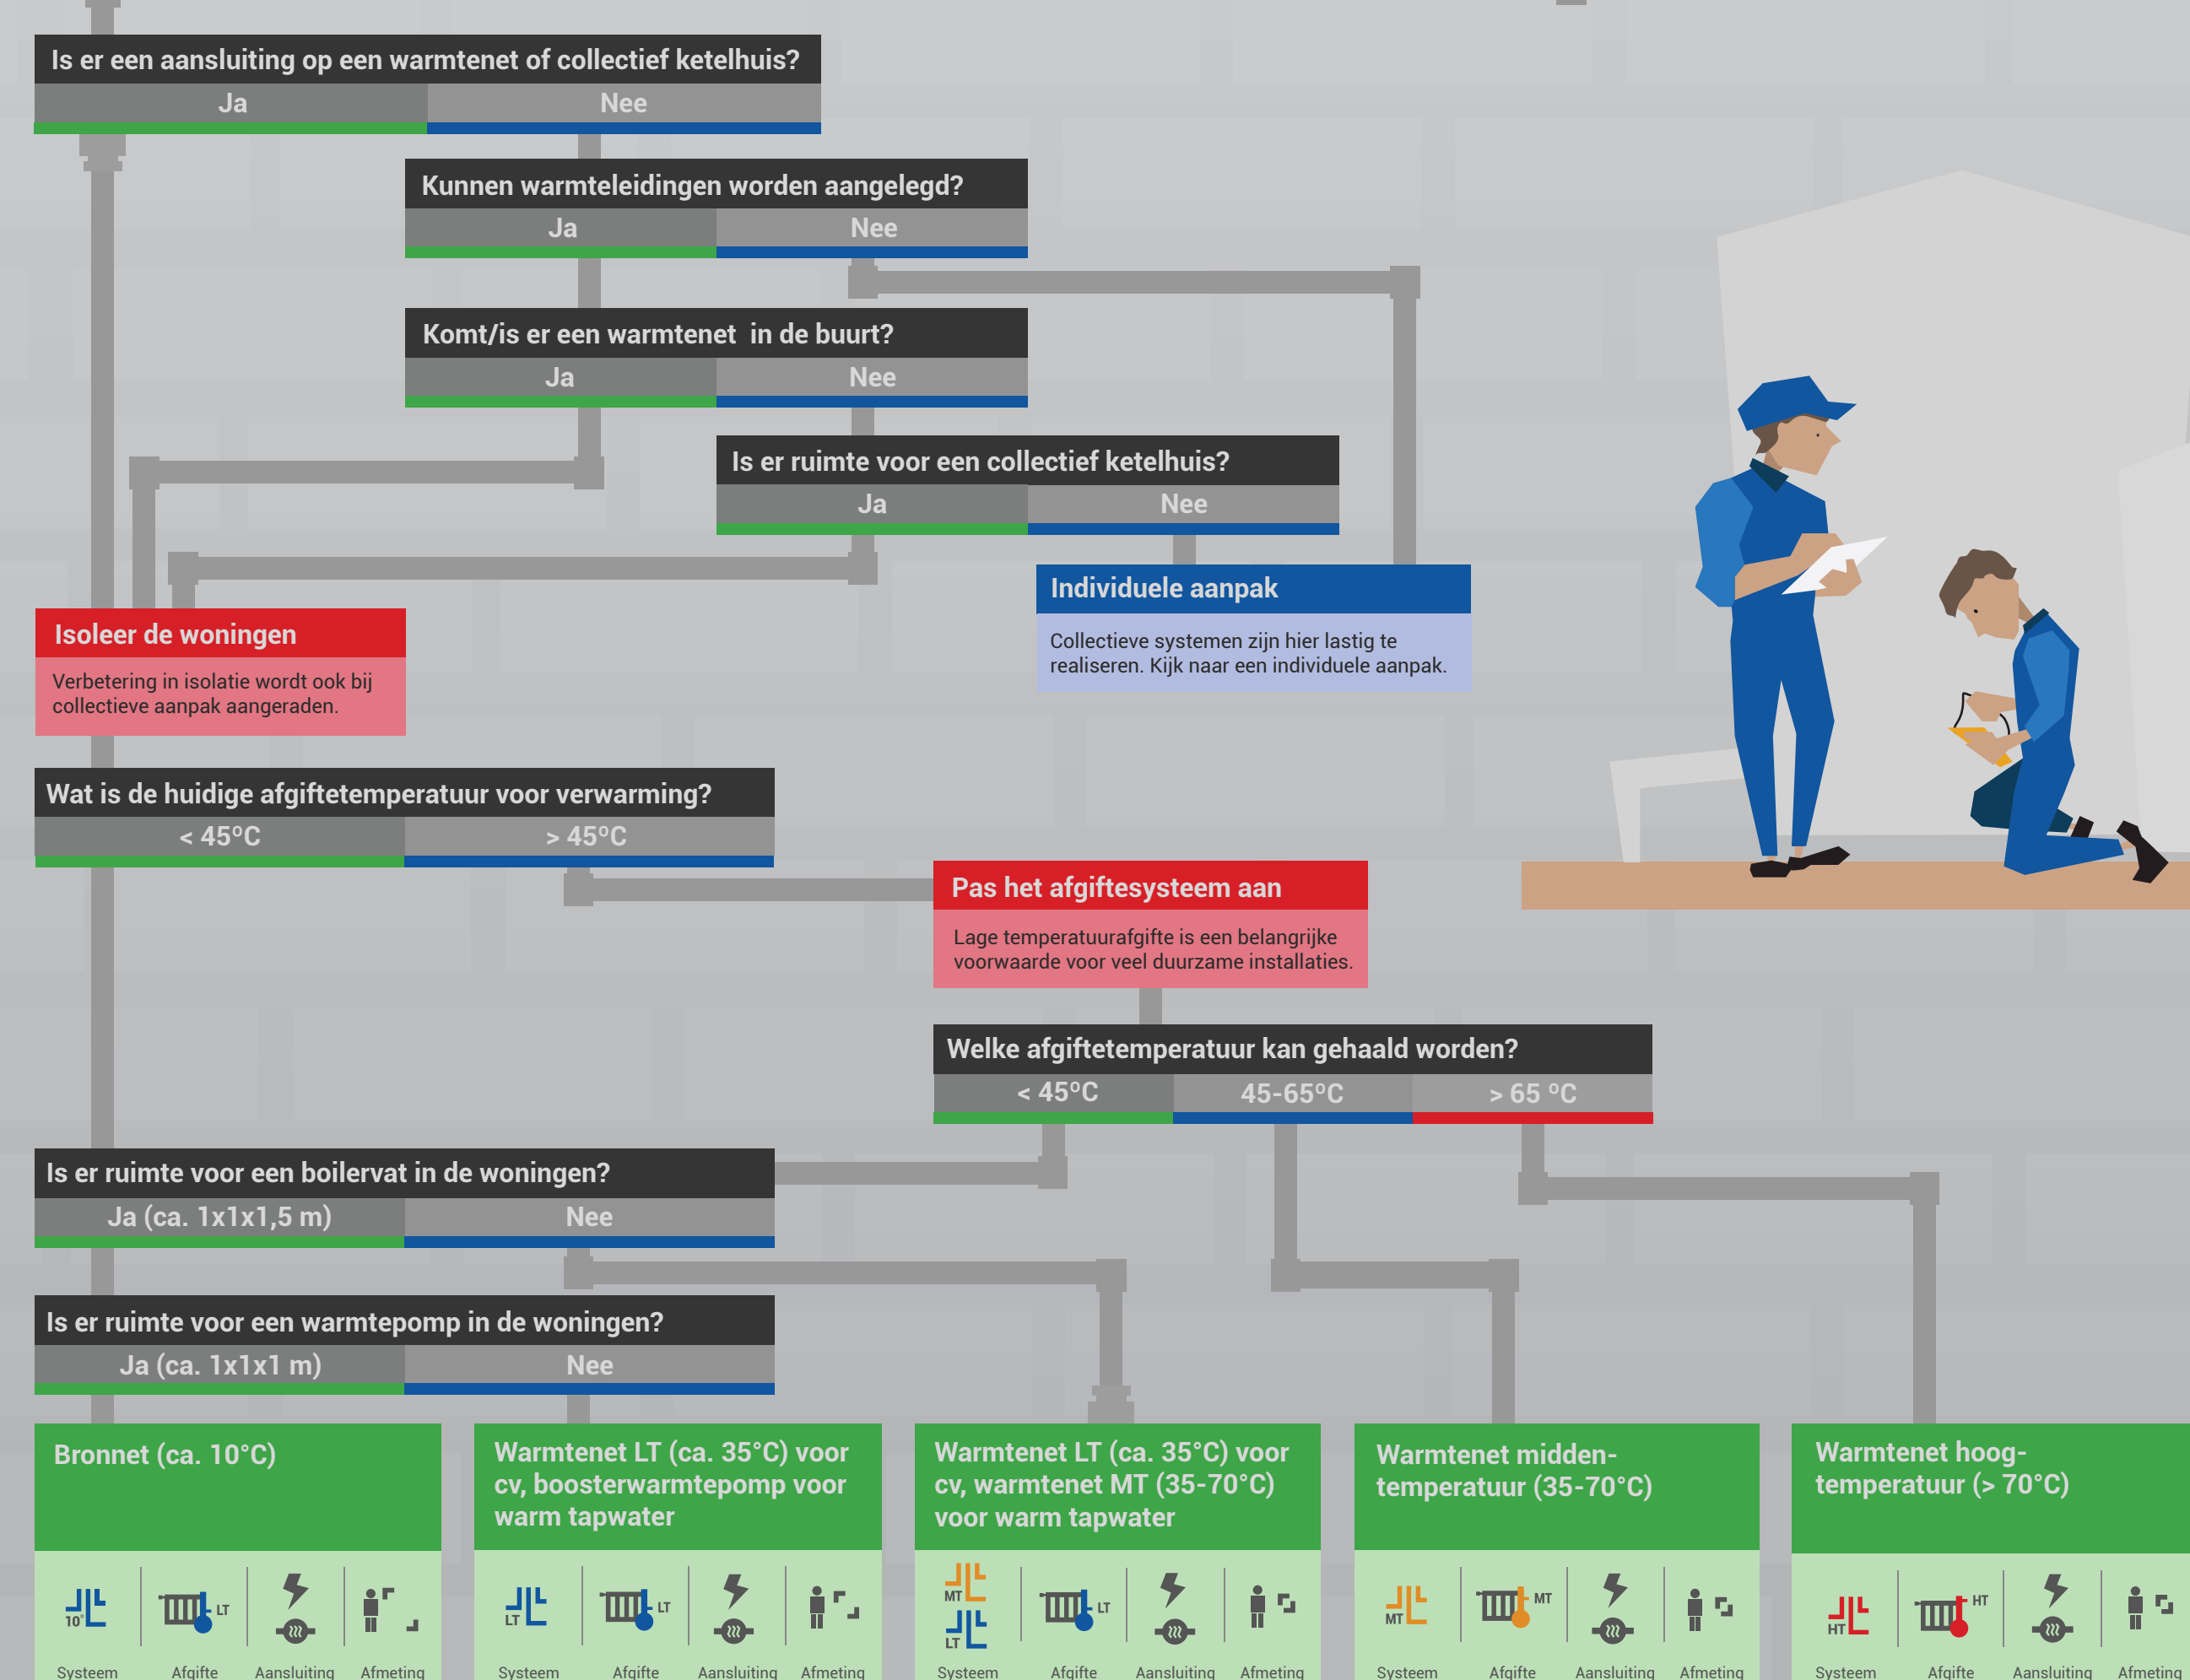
Is er een aansluiting op een warmtenet of collectief ketelhuis?
Ja
Nee

Kunnen warmteleidingen worden aangelegd?
Ja
Nee

Komt/is er een warmtenet in de buurt?
Ja
Nee

Is er ruimte voor een collectief ketelhuis?
Ja
Nee

Individuele aanpak
Collectieve systemen zijn hier lastig te realiseren. Kijk naar een individuele aanpak.

Isoleer de woningen
Verbetering in isolatie wordt ook bij collectieve aanpak aangeraden.

Wat is de huidige afgiftetemperatuur voor verwarming?
< 45°C
> 45°C

Pas het afgiftesysteem aan
Lage temperatuurafgifte is een belangrijke voorwaarde voor veel duurzame installaties.

Welke afgiftetemperatuur kan gehaald worden?
< 45°C
45-65°C
> 65 °C

Is er ruimte voor een boilervat in de woningen?
Ja (ca. 1x1x1,5 m)
Nee

Is er ruimte voor een warmtepomp in de woningen?
Ja (ca. 1x1x1 m)
Nee

Bronnet (ca. 10°C)
10°
LT
Systeem
Afgifte
Aansluiting
Afmeting

Warmtenet LT (ca. 35°C) voor cv, boosterwarmtepomp voor warm tapwater
LT
LT
Systeem
Afgifte
Aansluiting
Afmeting

Warmtenet LT (ca. 35°C) voor cv, warmtenet MT (35-70°C) voor warm tapwater
MT
LT
LT
Systeem
Afgifte
Aansluiting
Afmeting

Warmtenet midden-temperatuur (35-70°C)
MT
MT
Systeem
Afgifte
Aansluiting
Afmeting

Warmtenet hoog-temperatuur (> 70°C)
HT
HT
Systeem
Afgifte
Aansluiting
Afmeting